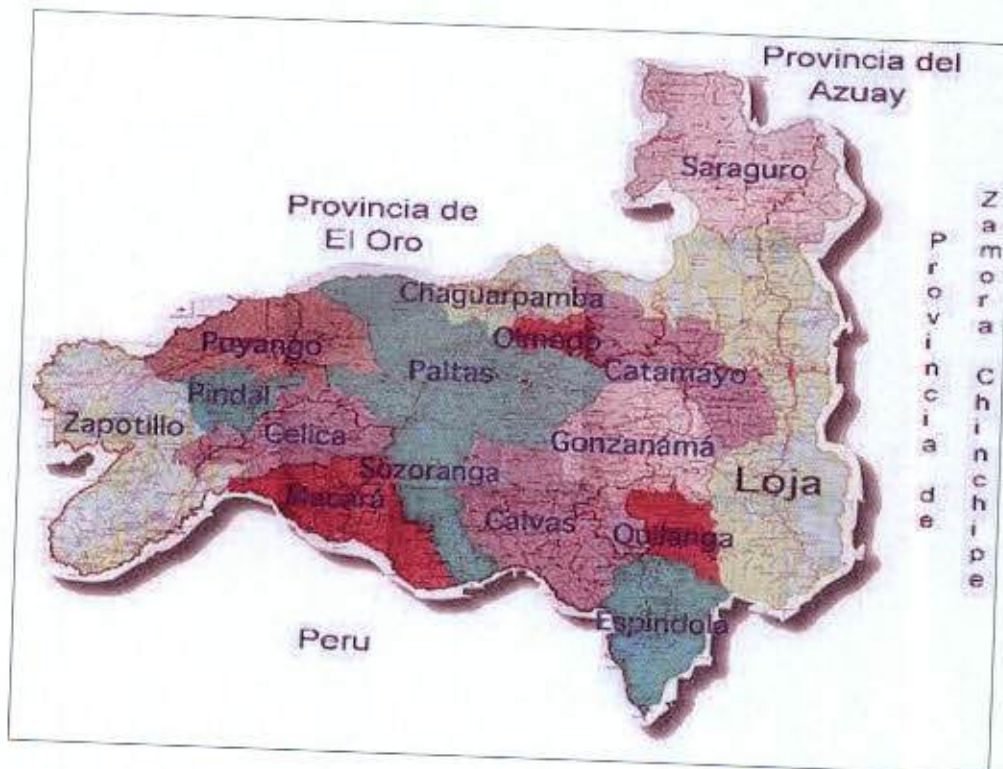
Provincia del Azuay

Saraguro

Provincia de El Oro

Provincia de Zamora Chinchipe

Chaguarpamba

Olmedo

Puyango

Paltas

Catamayo

Pindal

Zapotillo

Celica

Gonzanamá

Sozoranga

Loja

Macará

Calvas

Quilanga

Espíndola

Peru